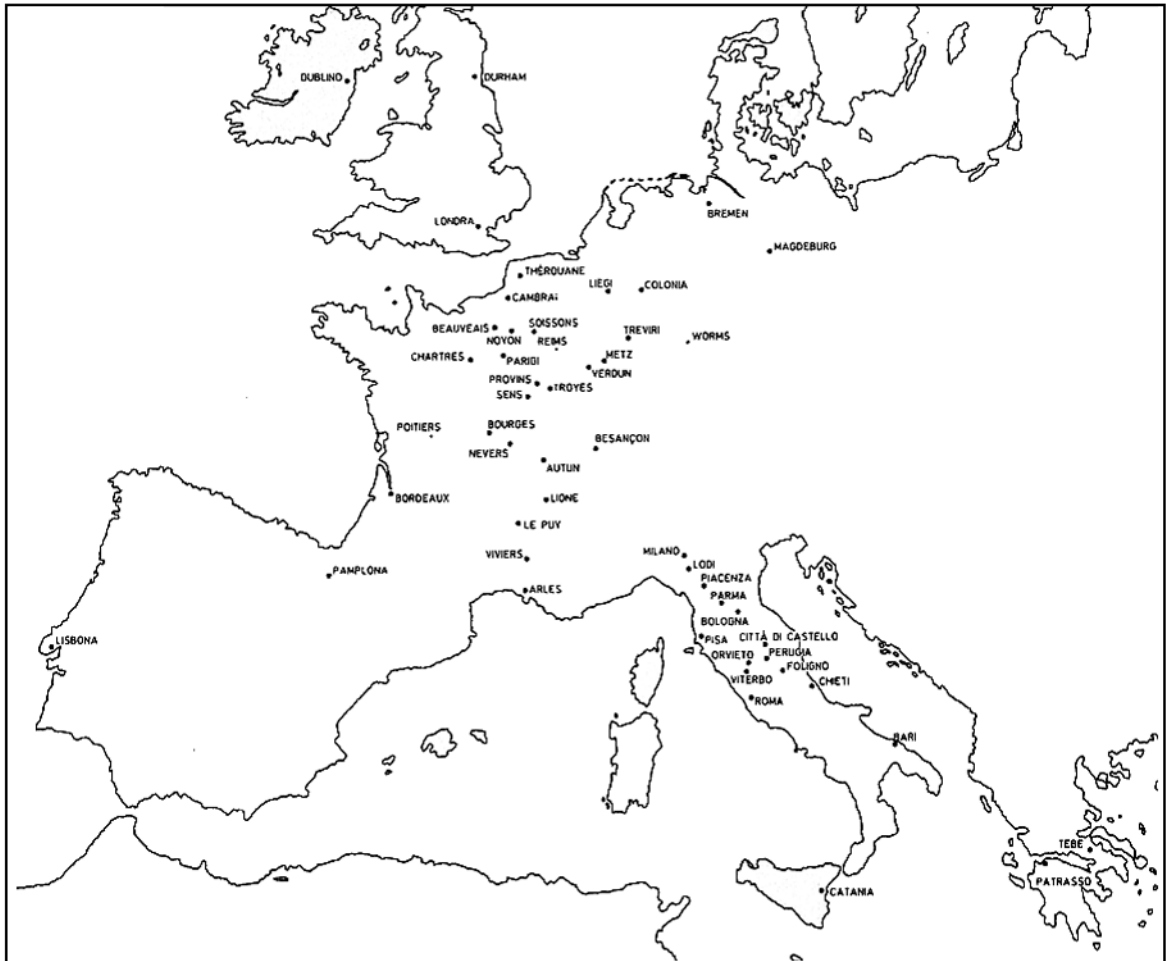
DUBLINO
DURHAM
BREMEN
LONDRA
MAGDEBURG
THÉROUANE
LIEGI
COLONIA
CAMBRAI
BEAUVEAIS
SOISSONS
NOYON
REIMS
TREVIRI
WORMS
CHARTRES
PARIGI
METZ
VERDUN
PROVINS
SENS
TROYES
POITIERS
BOURGES
NEVERS
BESANÇON
AUTUN
BORDEAUX
LIONE
LE PUY
VIVIERS
MILANO
LODI
PAMPLONA
PIACENZA
ARLES
PARMA
BOLOGNA
LISBONA
CITTÀ DI CASTELLO
PISA
ORVIETO
PERUGIA
FOLIGNO
VITERBO
CHIETI
ROMA
BARI
TEBE
PATRASSO
CATANIA